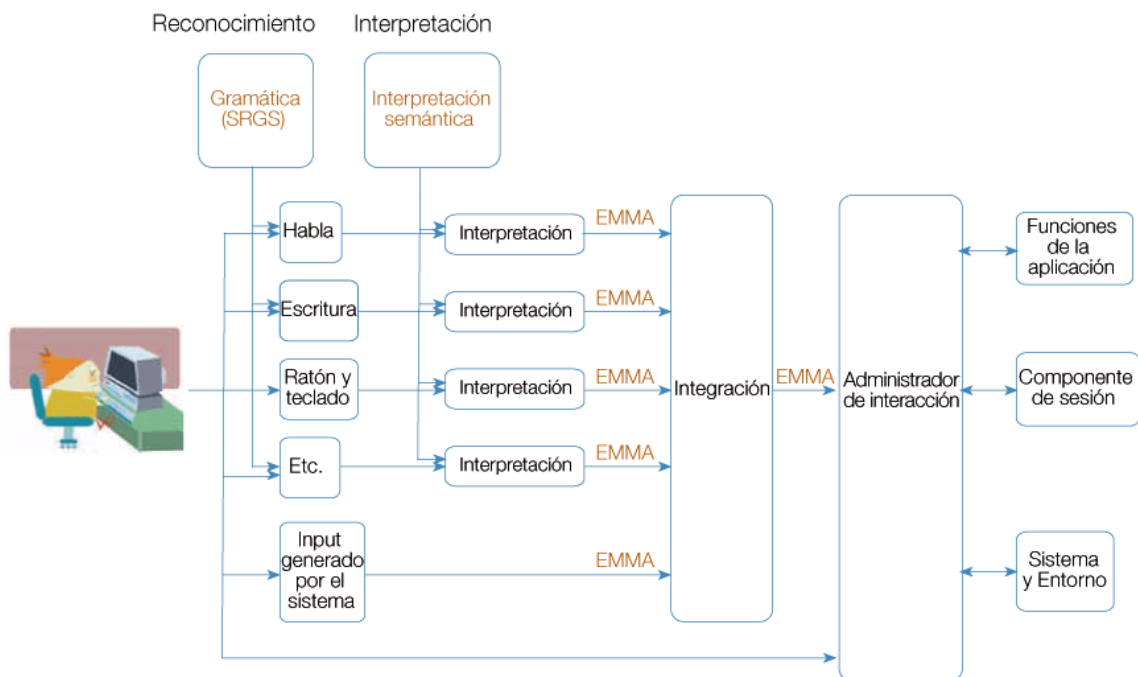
Reconocimiento

Interpretación

Gramática (SRGS)

Interpretación semántica

Habla

Interpretación

EMMA

Escritura

Interpretación

EMMA

Ratón y teclado

Interpretación

EMMA

Etc.

Interpretación

EMMA

Input generado por el sistema

EMMA

Integración

EMMA

Administrador de interacción

Funciones de la aplicación

Componente de sesión

Sistema y Entorno